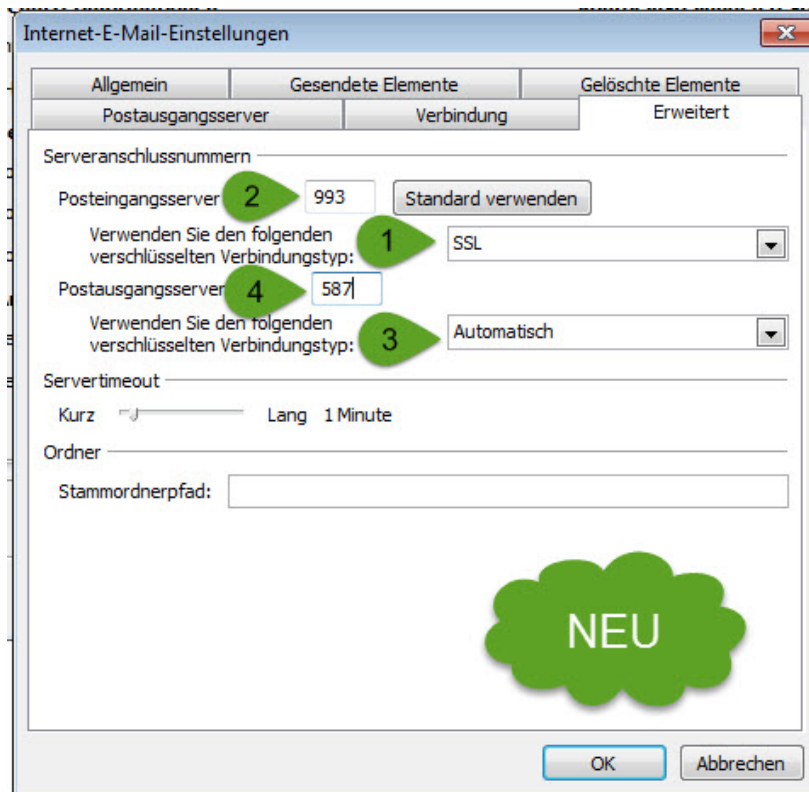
Internet-E-Mail-Einstellungen

Allgemein | Gesendete Elemente | Gelöschte Elemente
Postausgangsserver | Verbindung | Erweitert

Serveranschlussnummern

Posteingangsserver 2 993 Standard verwenden

Verwenden Sie den folgenden verschlüsselten Verbindungstyp: 1 SSL

Postausgangsserver 4 587

Verwenden Sie den folgenden verschlüsselten Verbindungstyp: 3 Automatisch

Servertimeout

Kurz Lang 1 Minute

Ordner

Stammordnerpfad:

NEU

OK Abbrechen